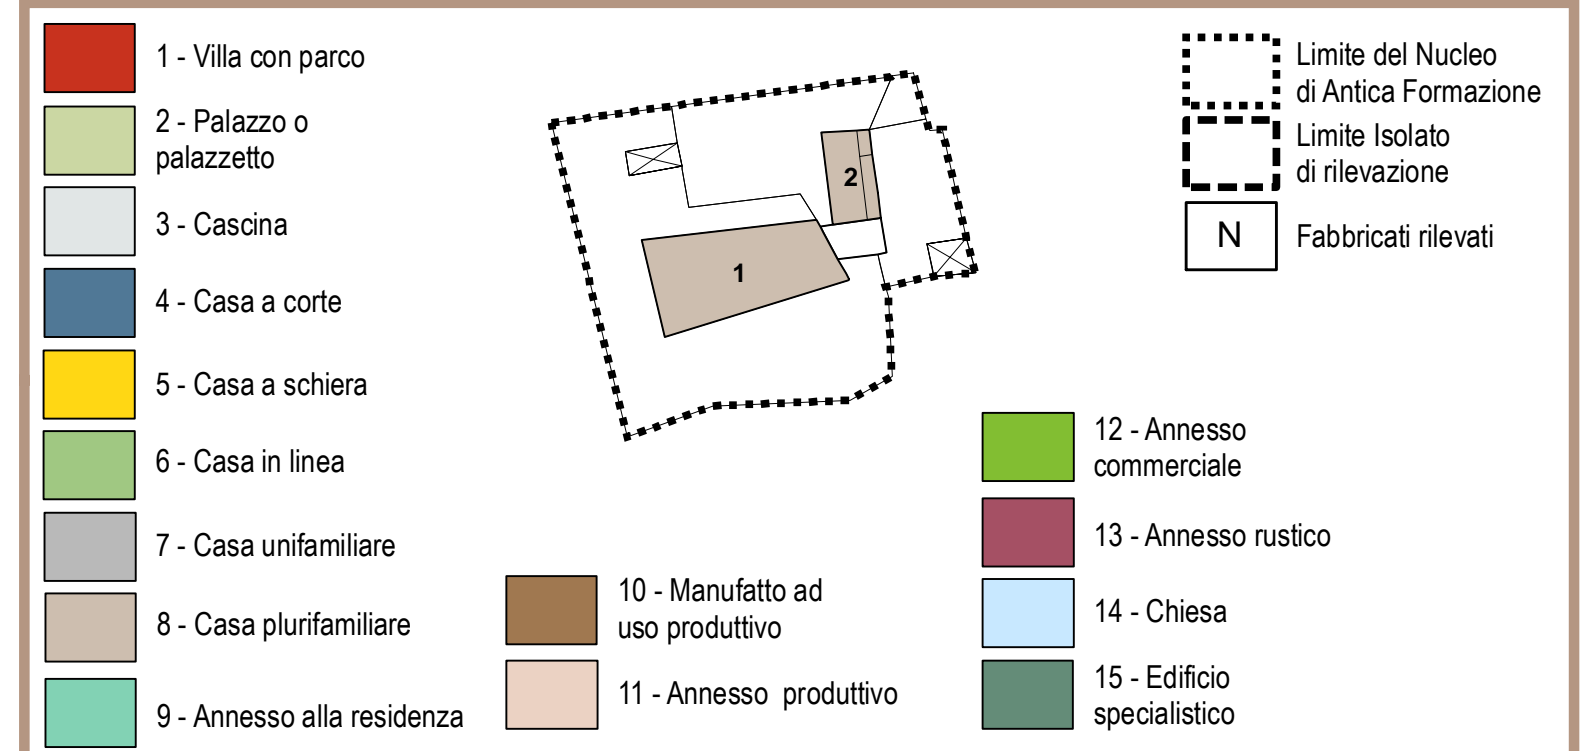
1 - Villa con parco

2 - Palazzo o palazzetto

3 - Cascina

4 - Casa a corte

5 - Casa a schiera

6 - Casa in linea

7 - Casa unifamiliare

8 - Casa plurifamiliare

9 - Annesso alla residenza

2

1

Limite del Nucleo di Antica Formazione

Limite Isolato di rilevazione

N

Fabbricati rilevati

12 - Annesso commerciale

13 - Annesso rustico

14 - Chiesa

15 - Edificio specialistico

10 - Manufatto ad uso produttivo

11 - Annesso produttivo